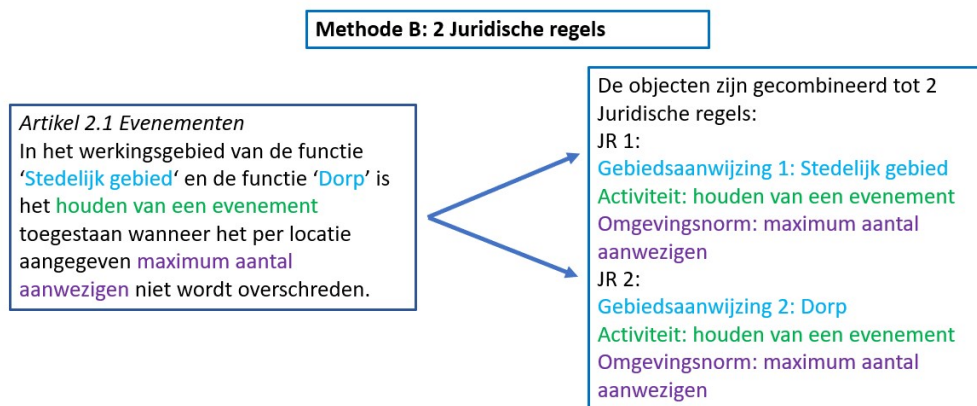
Methode B: 2 Juridische regels

Artikel 2.1 Evenementen
In het werkingsgebied van de functie 'Stedelijk gebied' en de functie 'Dorp' is het houden van een evenement toegestaan wanneer het per locatie aangegeven maximum aantal aanwezigen niet wordt overschreden.

De objecten zijn gecombineerd tot 2 Juridische regels:
JR 1:
Gebiedsaanwijzing 1: Stedelijk gebied
Activiteit: houden van een evenement
Omgevingsnorm: maximum aantal aanwezigen
JR 2:
Gebiedsaanwijzing 2: Dorp
Activiteit: houden van een evenement
Omgevingsnorm: maximum aantal aanwezigen